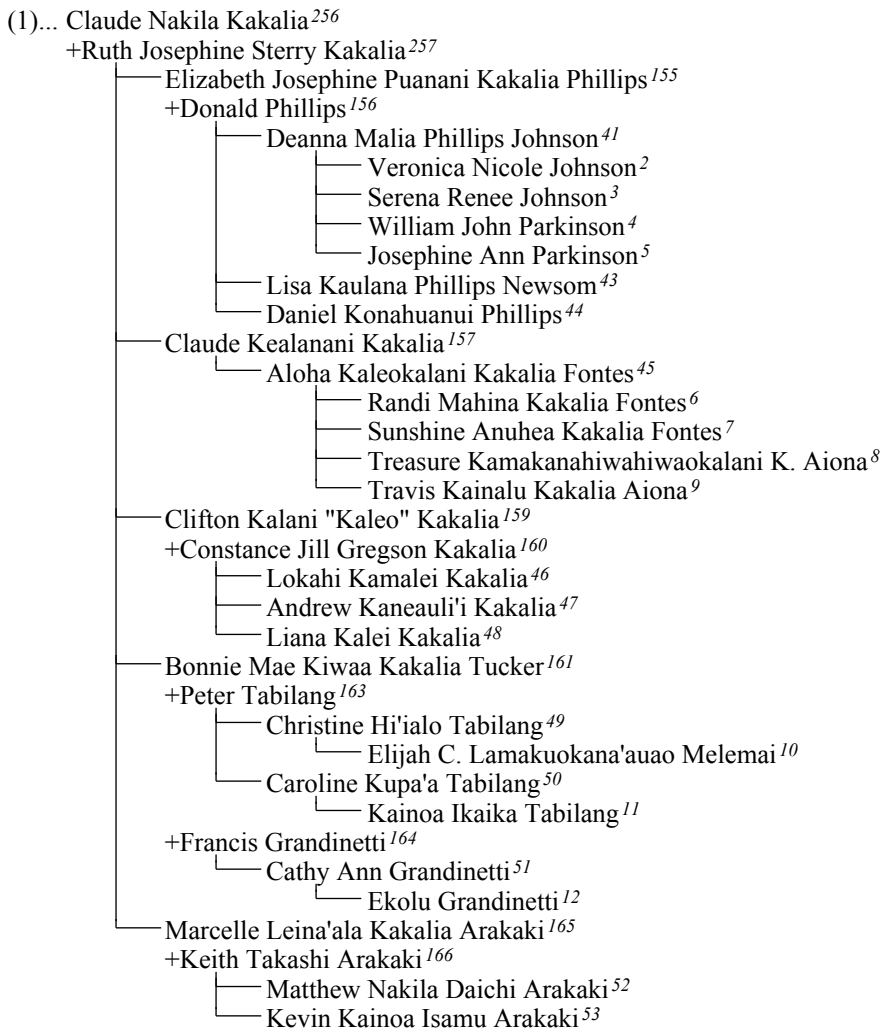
(1)... Claude Nakila Kakalia$^{256}$
+Ruth Josephine Sterry Kakalia$^{257}$
Elizabeth Josephine Puanani Kakalia Phillips$^{155}$
+Donald Phillips$^{156}$
Deanna Malia Phillips Johnson$^{41}$
Veronica Nicole Johnson$^{2}$
Serena Renee Johnson$^{3}$
William John Parkinson$^{4}$
Josephine Ann Parkinson$^{5}$
Lisa Kaulana Phillips Newsom$^{43}$
Daniel Konahuanui Phillips$^{44}$
Claude Kealanani Kakalia$^{157}$
Aloha Kaleokalani Kakalia Fontes$^{45}$
Randi Mahina Kakalia Fontes$^{6}$
Sunshine Anuhea Kakalia Fontes$^{7}$
Treasure Kamakanahiwahiwaokalani K. Aiona$^{8}$
Travis Kainalu Kakalia Aiona$^{9}$
Clifton Kalani "Kaleo" Kakalia$^{159}$
+Constance Jill Gregson Kakalia$^{160}$
Lokahi Kamalei Kakalia$^{46}$
Andrew Kaneauli'i Kakalia$^{47}$
Liana Kalei Kakalia$^{48}$
Bonnie Mae Kiwaa Kakalia Tucker$^{161}$
+Peter Tabilang$^{163}$
Christine Hi'ialo Tabilang$^{49}$
Elijah C. Lamakuokana'auao Melemai$^{10}$
Caroline Kupa'a Tabilang$^{50}$
Kainoa Ikaika Tabilang$^{11}$
+Francis Grandinetti$^{164}$
Cathy Ann Grandinetti$^{51}$
Ekolu Grandinetti$^{12}$
Marcelle Leina'ala Kakalia Arakaki$^{165}$
+Keith Takashi Arakaki$^{166}$
Matthew Nakila Daichi Arakaki$^{52}$
Kevin Kainoa Isamu Arakaki$^{53}$